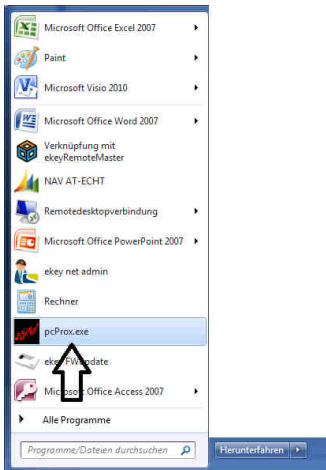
Microsoft Office Excel 2007

Paint

Microsoft Visio 2010

Microsoft Office Word 2007

Verknüpfung mit ekeyRemoteMaster

NAV AT-ECHT

Remotedesktopverbindung

Microsoft Office PowerPoint 2007

ekey net admin

Rechner

pcProx.exe

ekey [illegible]Update

Mi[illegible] Office Access 2007

Alle Programme

Programme/Dateien durchsuchen

Herunterfahren